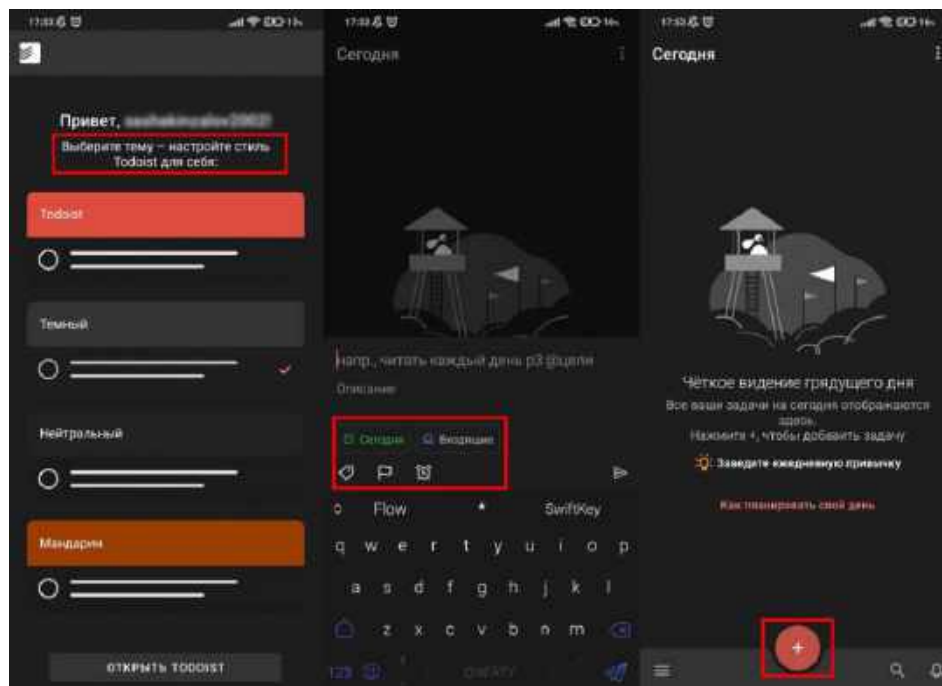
17:33

Привет, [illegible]

Выберите тему – настройте стиль Todoist для себя:

Todoist

Темный

Нейтральный

Мандарин

ОТКРЫТЬ TODOIST

17:33

Сегодня

напр., читать каждый день p3 @цели

Описание

Сегодня

Входящие

Flow

SwiftKey

q w e r t y u i o p

a s d f g h j k l

z x c v b n m

123

17:33

Сегодня

Чёткое видение грядущего дня

Все ваши задачи на сегодня отображаются здесь.

Нажмите +, чтобы добавить задачу

Заведите ежедневную привычку

Как планировать свой день

+